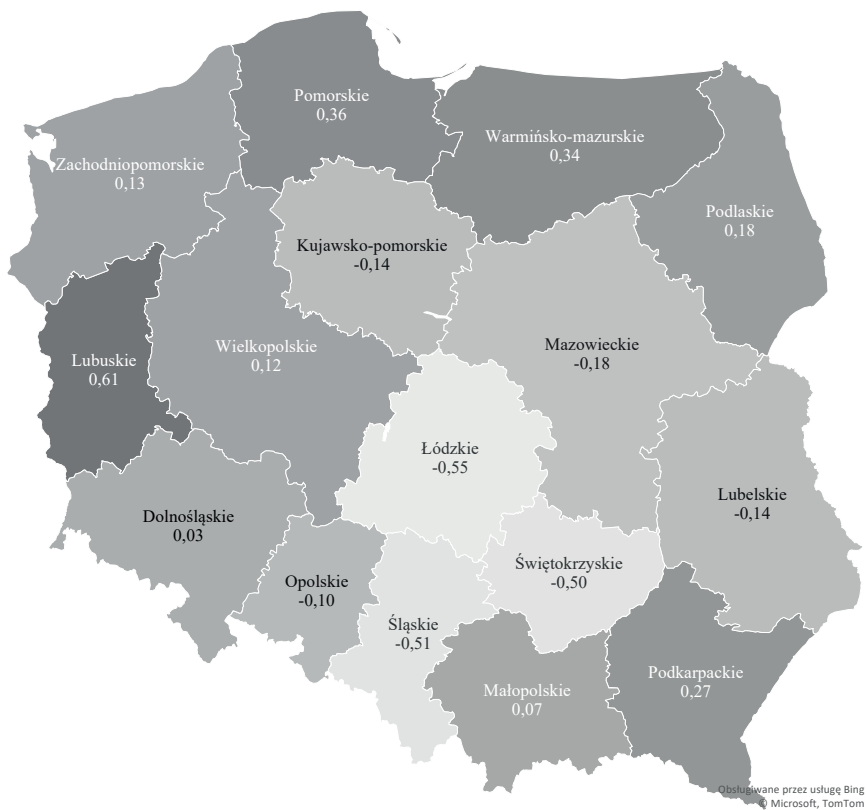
Pomorskie
0,36

Warmińsko-mazurskie
0,34

Zachodniopomorskie
0,13

Podlaskie
0,18

Kujawsko-pomorskie
-0,14

Lubuskie
0,61

Wielkopolskie
0,12

Mazowieckie
-0,18

Łódzkie
-0,55

Lubelskie
-0,14

Dolnośląskie
0,03

Opolskie
-0,10

Świętokrzyskie
-0,50

Śląskie
-0,51

Małopolskie
0,07

Podkarpackie
0,27

Obsługiwane przez usługę Bing
© Microsoft, TomTom